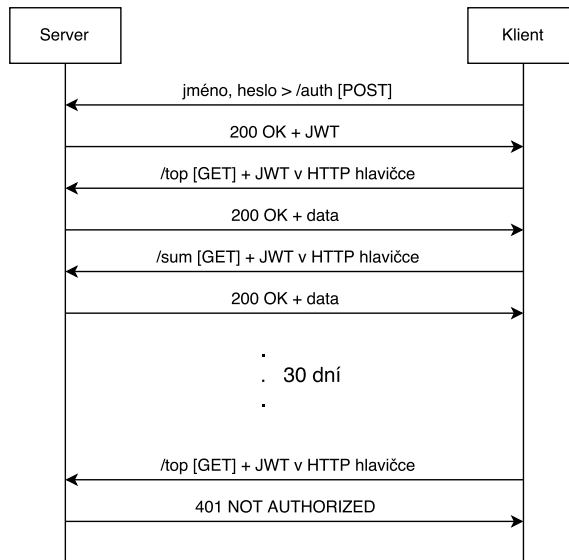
Server

Klient

jméno, heslo > /auth [POST]

200 OK + JWT

/top [GET] + JWT v HTTP hlavičce

200 OK + data

/sum [GET] + JWT v HTTP hlavičce

200 OK + data

.
. 30 dní
.

/top [GET] + JWT v HTTP hlavičce

401 NOT AUTHORIZED